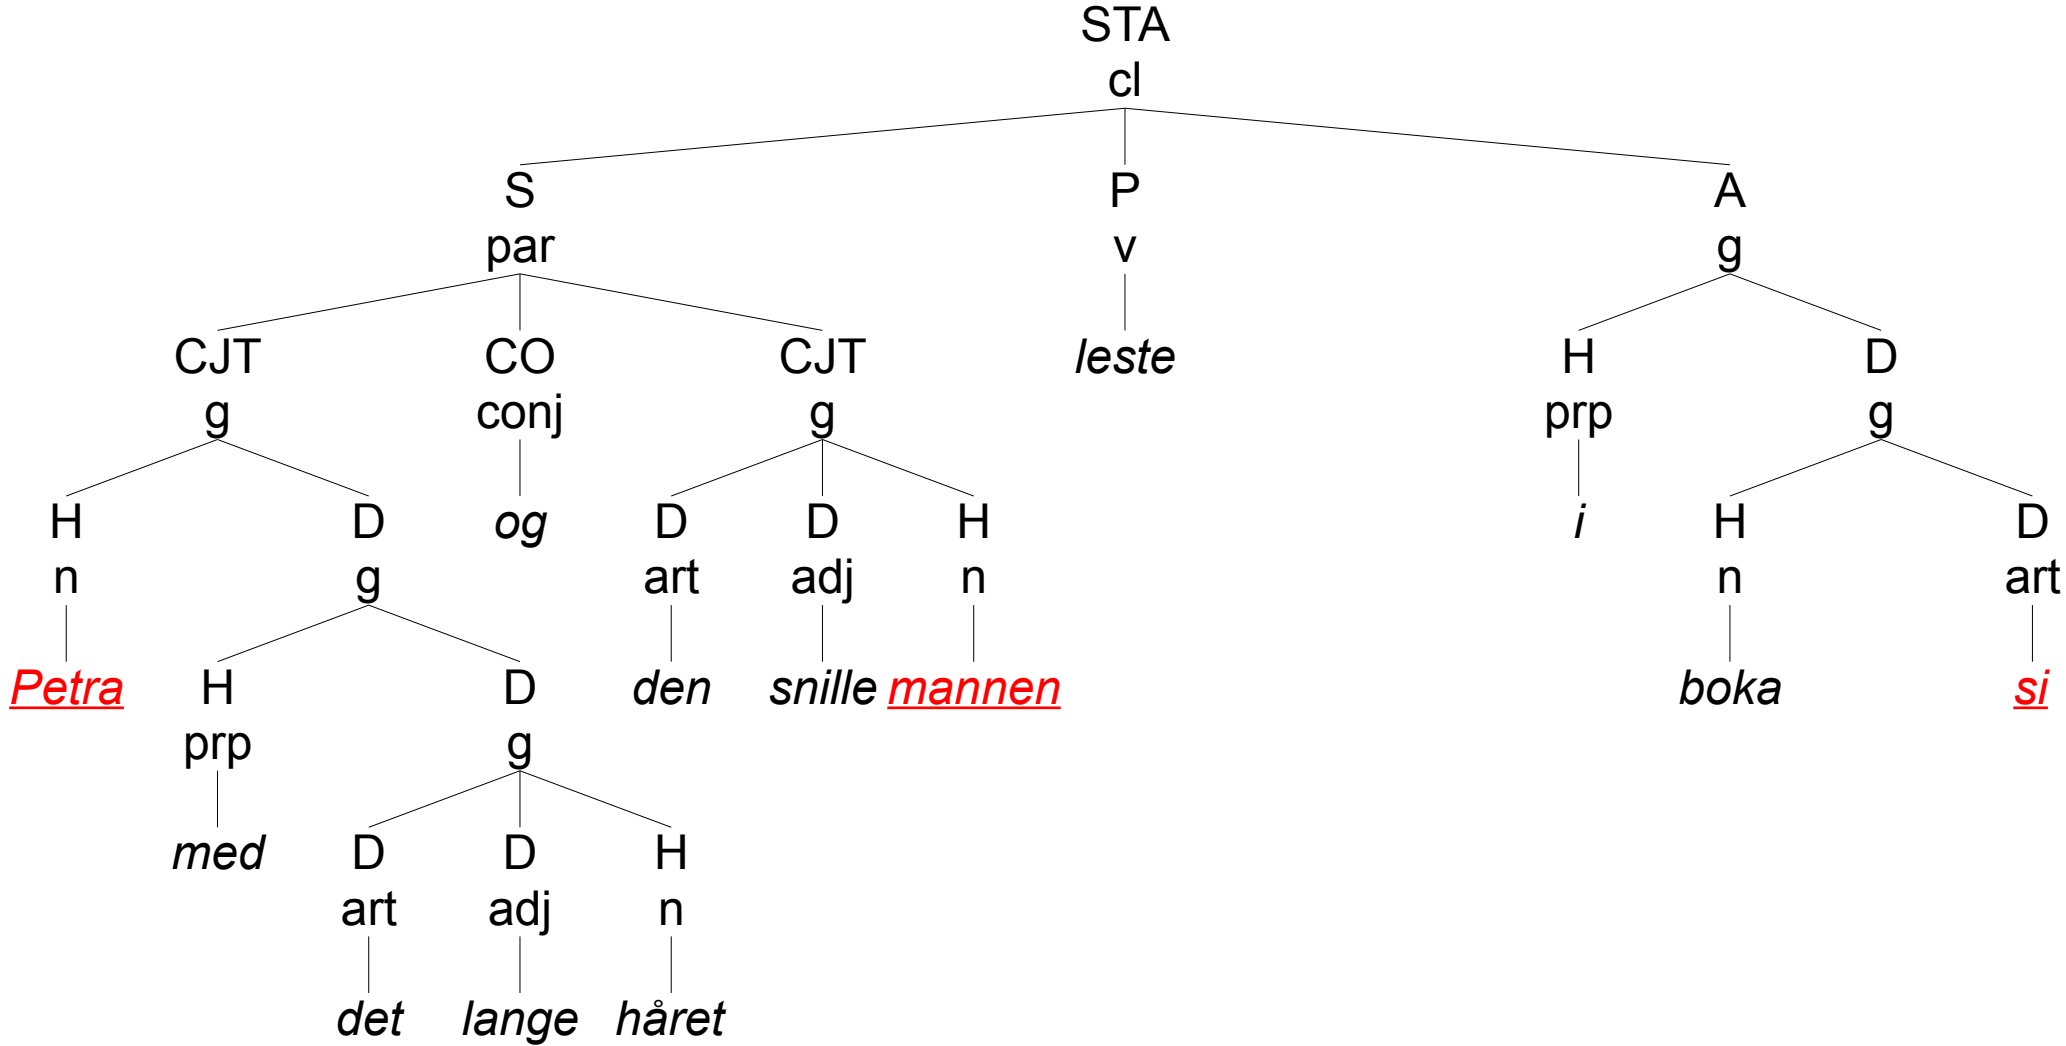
STA
cl

S
par

P
v

A
g

CJT
g

CO
conj

CJT
g

leste

H
prp

D
g

H
n

D
g

og

D
art

D
adj

H
n

i

H
n

D
art

Petra

H
prp

D
g

den

snille

mannen

boka

si

med

D
art

D
adj

H
n

det

lange

håret